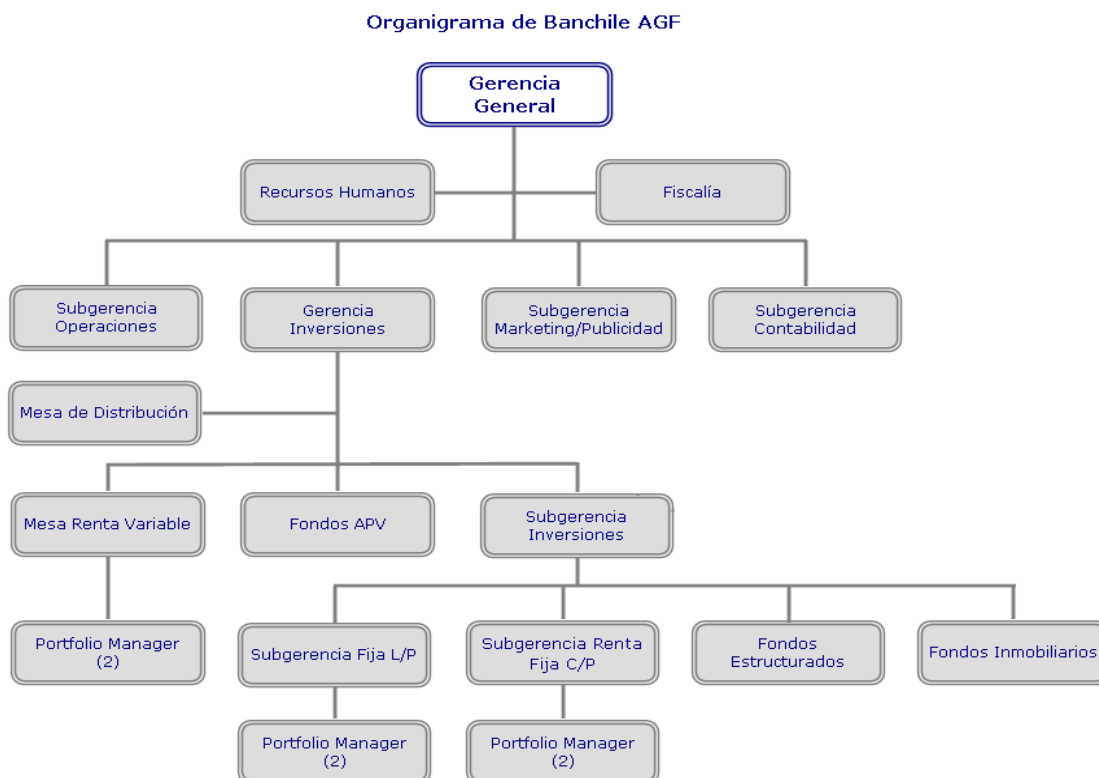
Organigrama de Banchile AGF

Gerencia General

Recursos Humanos

Fiscalía

Subgerencia Operaciones

Gerencia Inversiones

Subgerencia Marketing/Publicidad

Subgerencia Contabilidad

Mesa de Distribución

Mesa Renta Variable

Fondos APV

Subgerencia Inversiones

Portfolio Manager (2)

Subgerencia Fija L/P

Subgerencia Renta Fija C/P

Fondos Estructurados

Fondos Inmobiliarios

Portfolio Manager (2)

Portfolio Manager (2)